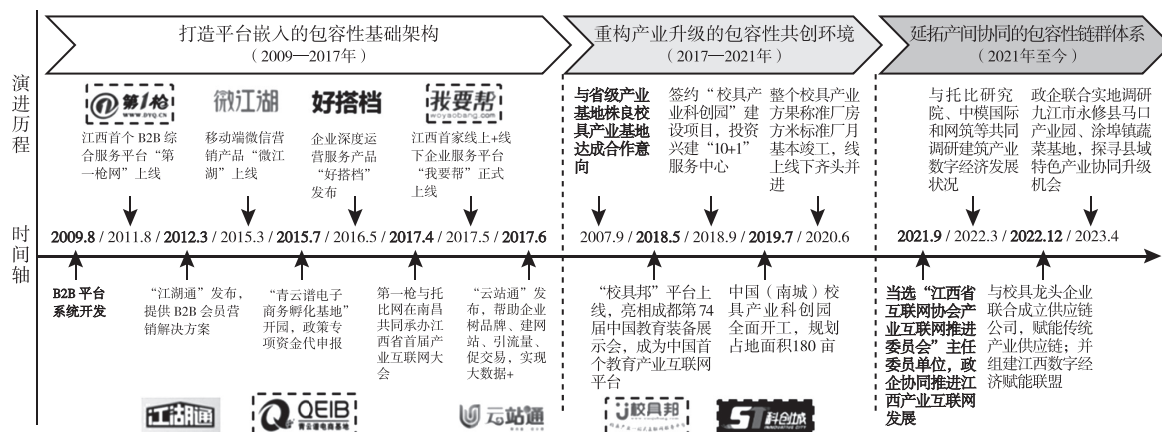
打造平台嵌入的包容性基础架构
（2009—2017年）

重构产业升级的包容性共创环境
（2017—2021年）

延拓产间协同的包容性链群体系
（2021年至今）

演进历程

第1枪 DYQ.CN
江西首个 B2B 综合服务平台"第一枪网"上线

微江湖
移动端微信营销产品"微江湖"上线

好搭档
企业深度运营服务产品"好搭档"发布

我要帮 woyaobang.com
江西首家线上+线下企业服务平台"我要帮"正式上线

与省级产业基地株良校具产业基地达成合作意向

签约"校具产业科创园"建设项目，投资兴建"10+1"服务中心

整个校具产业方果称准厂房方米标准厂月基本竣工，线上线下齐头并进

与托比研究院、中模国际和网筑等共同调研建筑产业数字经济发展状况

政企联合实地调研九江市永修县马口产业园、涂埠镇蔬菜基地，探寻县域特色产业协同升级机会

时间轴

2009.8 / 2011.8 / 2012.3 / 2015.3 / 2015.7 / 2016.5 / 2017.4 / 2017.5 / 2017.6

2007.9 / 2018.5 / 2018.9 / 2019.7 / 2020.6

2021.9 / 2022.3 / 2022.12 / 2023.4

B2B 平台系统开发

"江湖通"发布，提供 B2B 会员营销解决方案

"青云谱电子商务孵化基地"开园，政策专项资金代申报

第一枪与托比网在南昌共同承办江西省首届产业互联网大会

"云站通"发布，帮助企业树品牌、建网站、引流量、促交易，实现大数据+

"校具邦"平台上线，亮相成都第74届中国教育装备展示会，成为中国首个教育产业互联网平台

中国（南城）校具产业科创园全面开工，规划占地面积180亩

当选"江西省互联网协会产业互联网推进委员会"主任委员单位，政企协同推进江西产业互联网发展

与校具龙头企业联合成立供应链公司，赋能传统产业供应链；并组建江西数字经济赋能联盟

江湖通

QEIB 青云谱电商基地

云站通

校具邦

51 科创城